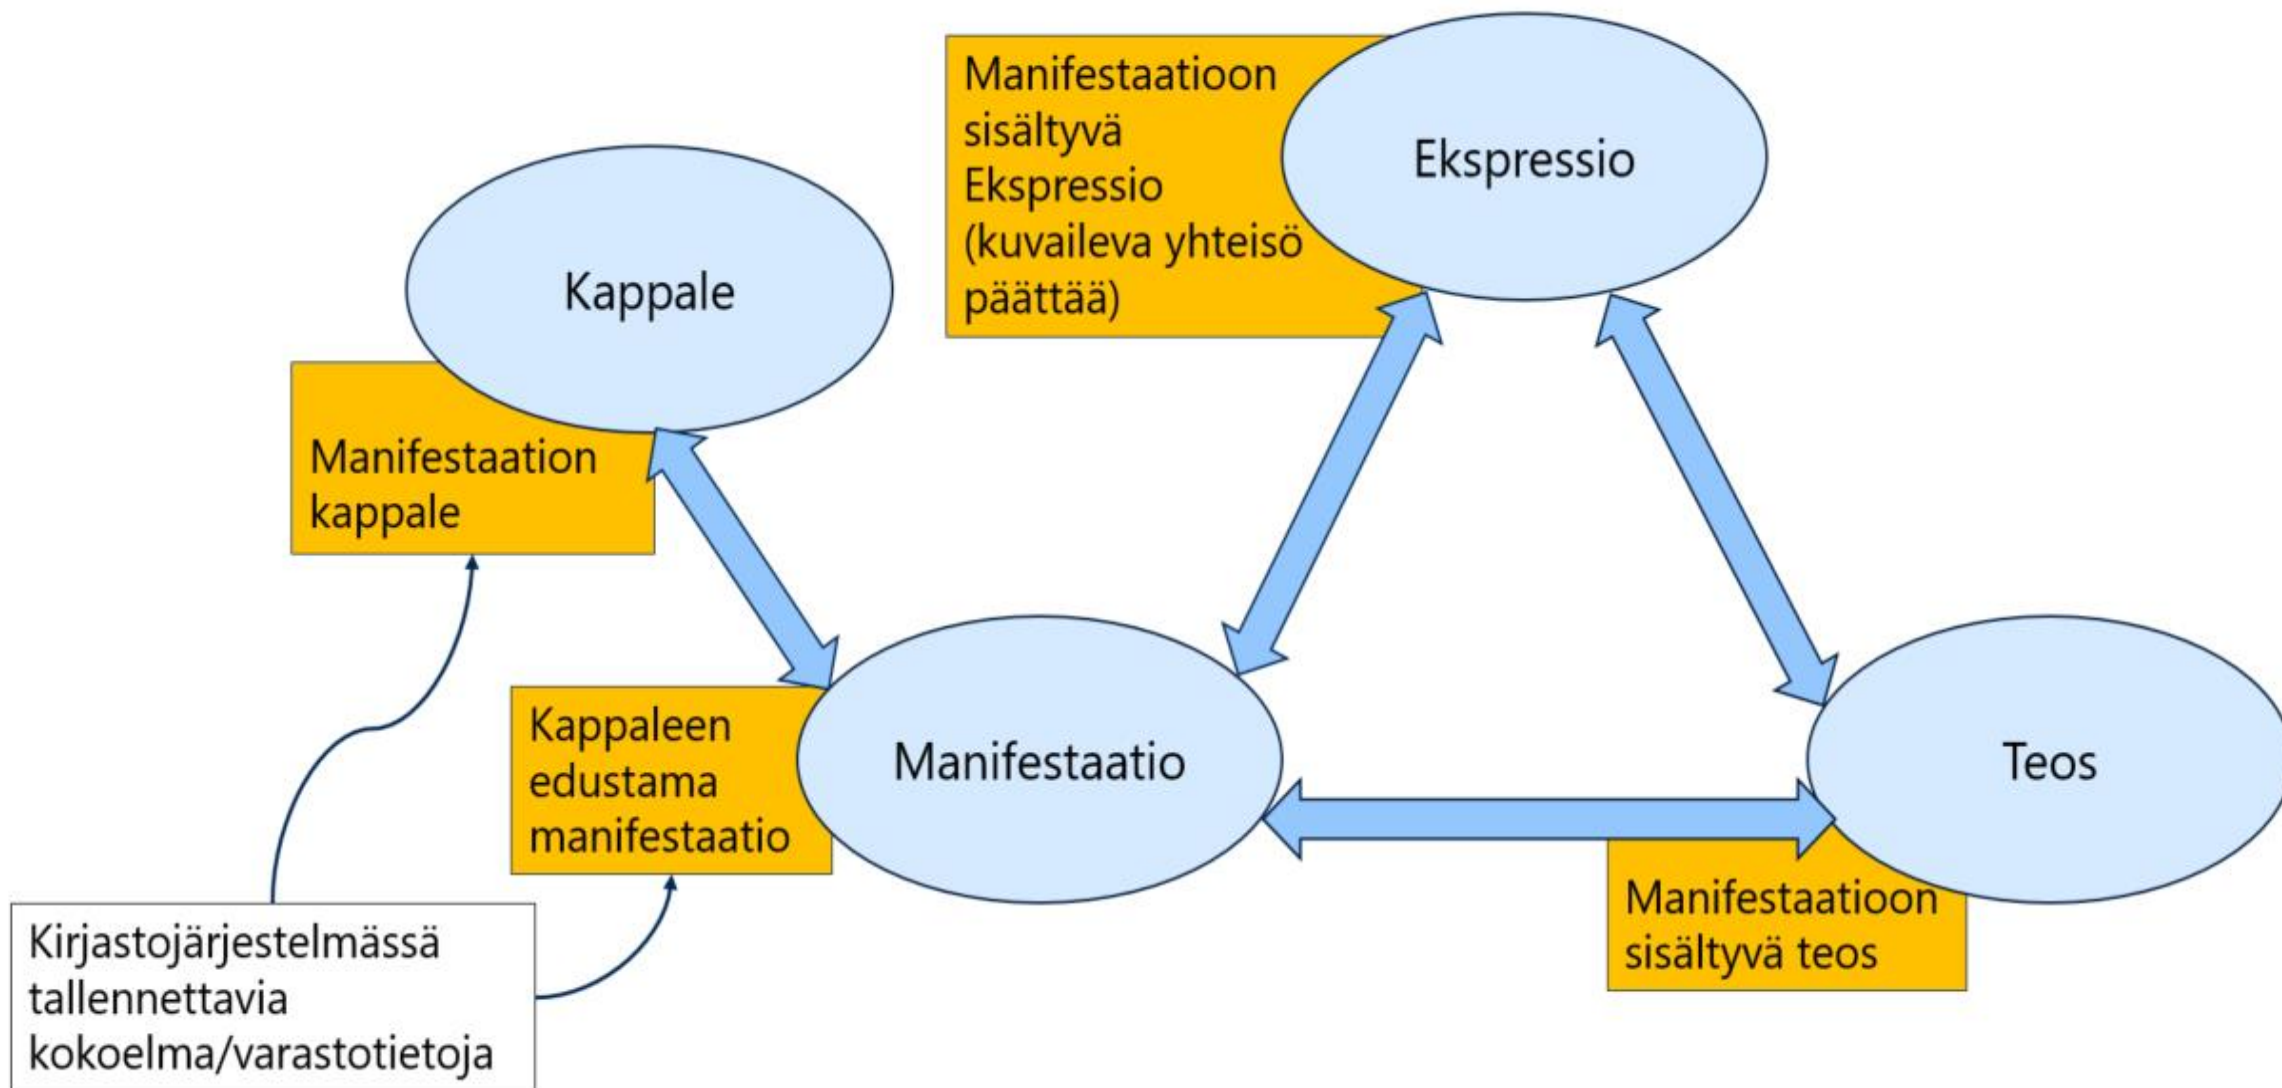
Manifestaatioon sisältyvä Ekspressio (kuvaileva yhteisö päättää)

Ekspressio

Kappale

Manifestaation kappale

Kappaleen edustama manifestaatio

Manifestaatio

Teos

Manifestaatioon sisältyvä teos

Kirjastojärjestelmässä tallennettavia kokoelma/varastotietoja